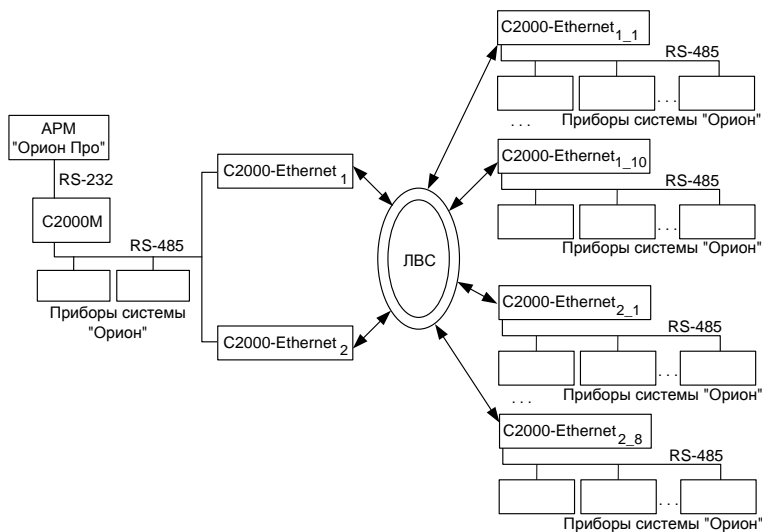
АРМ "Орион Про"

RS-232

С2000М

RS-485

Приборы системы "Орион"

С2000-Ethernet $_1$

С2000-Ethernet $_2$

ЛВС

С2000-Ethernet$_{1\_1}$

RS-485

. . .

. . .

Приборы системы "Орион"

С2000-Ethernet$_{1\_10}$

RS-485

. . .

Приборы системы "Орион"

С2000-Ethernet$_{2\_1}$

RS-485

. . .

. . .

Приборы системы "Орион"

С2000-Ethernet$_{2\_8}$

RS-485

. . .

Приборы системы "Орион"